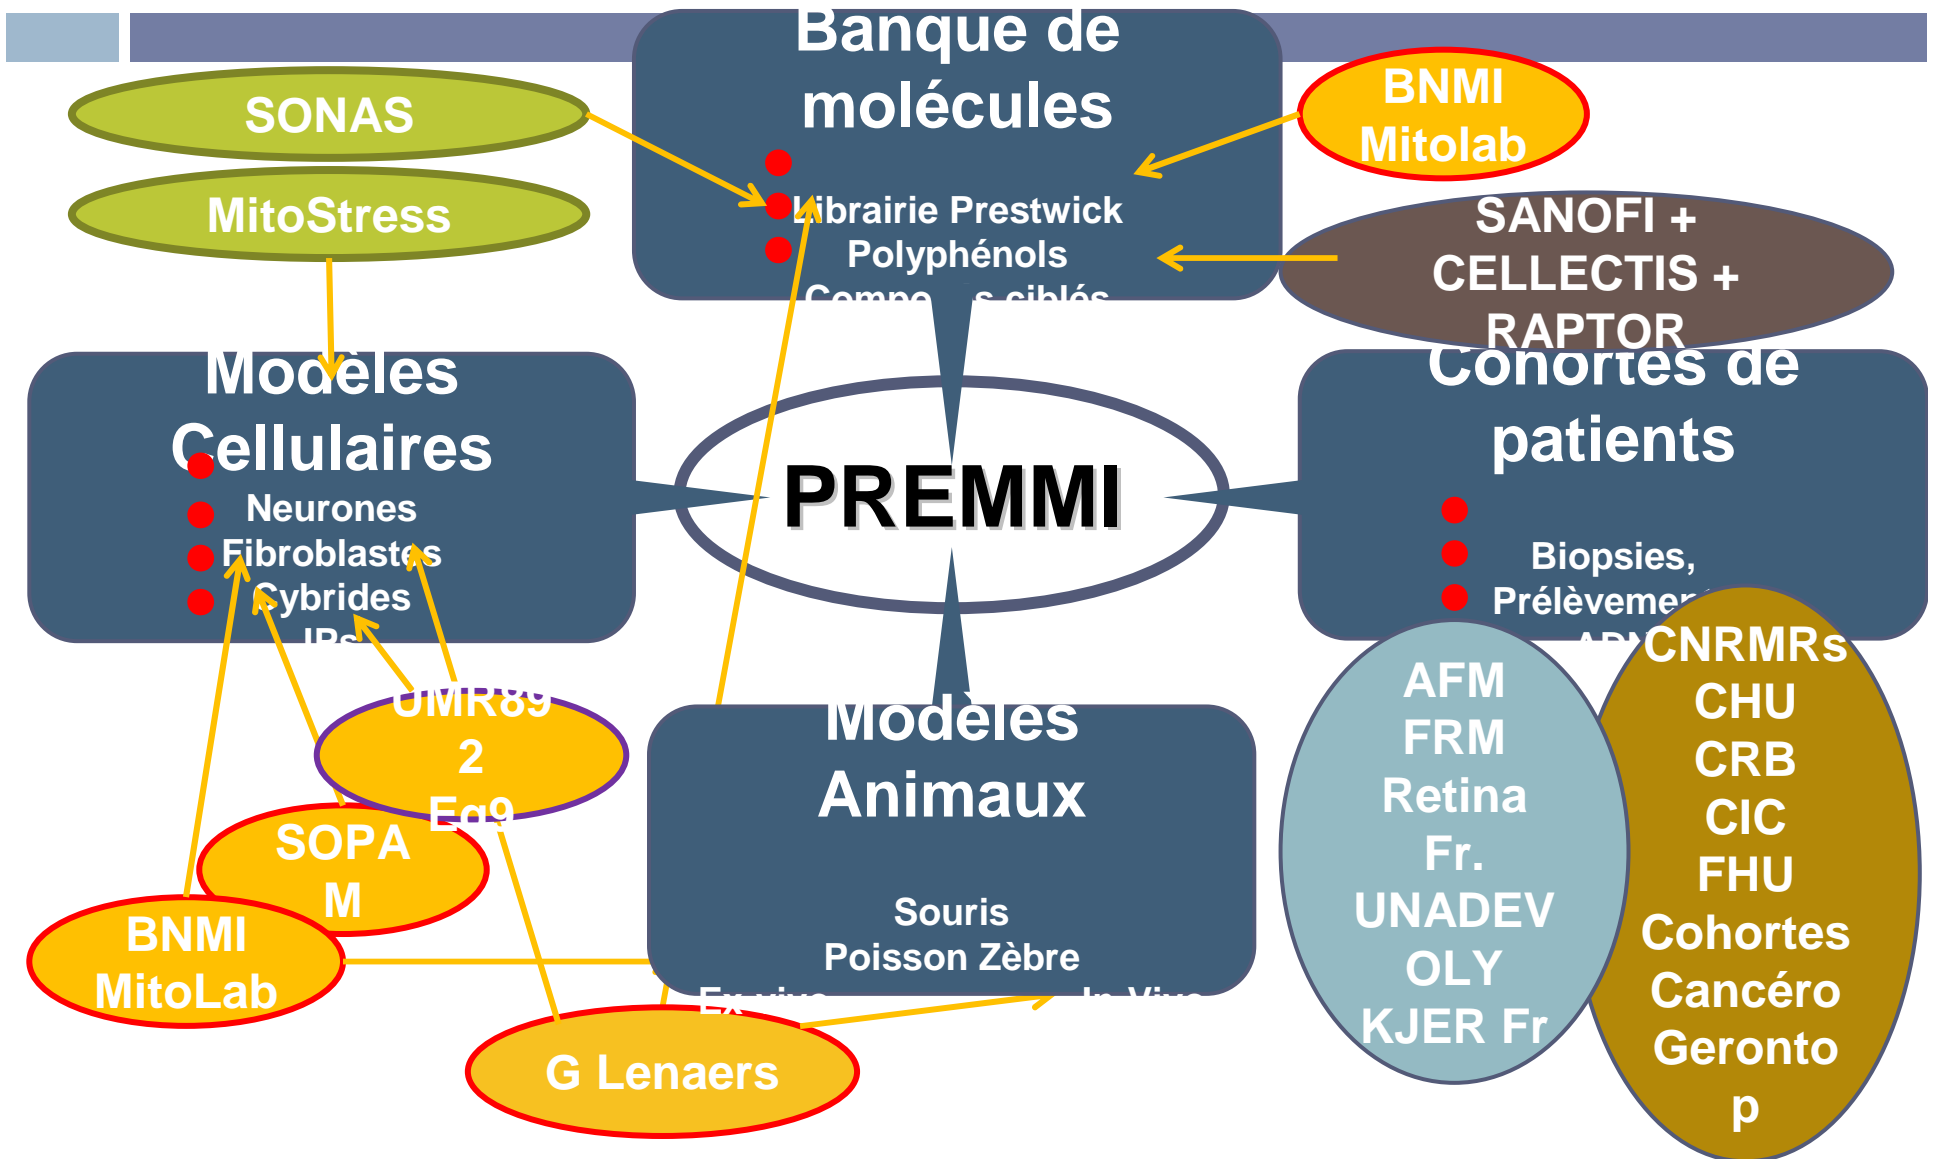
Banque de molécules

Librairie Prestwick
Polyphénols
Compo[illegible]s ciblés

SONAS

MitoStress

BNMI Mitolab

SANOFI + CELLECTIS + RAPTOR

Modèles Cellulaires

Neurones
Fibroblastes
Cybrides
IPs

PREMMI

Cohortes de patients

Biopsies,
Prélèvemen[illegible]
ADN

UMR89 2 Eq9

SOPA M

BNMI MitoLab

Modèles Animaux

Souris
Poisson Zèbre
Ex vivo
In Vivo

G Lenaers

AFM
FRM
Retina Fr.
UNADEV
OLY
KJER Fr

CNRMRs
CHU
CRB
CIC
FHU
Cohortes
Cancéro
Geronto p